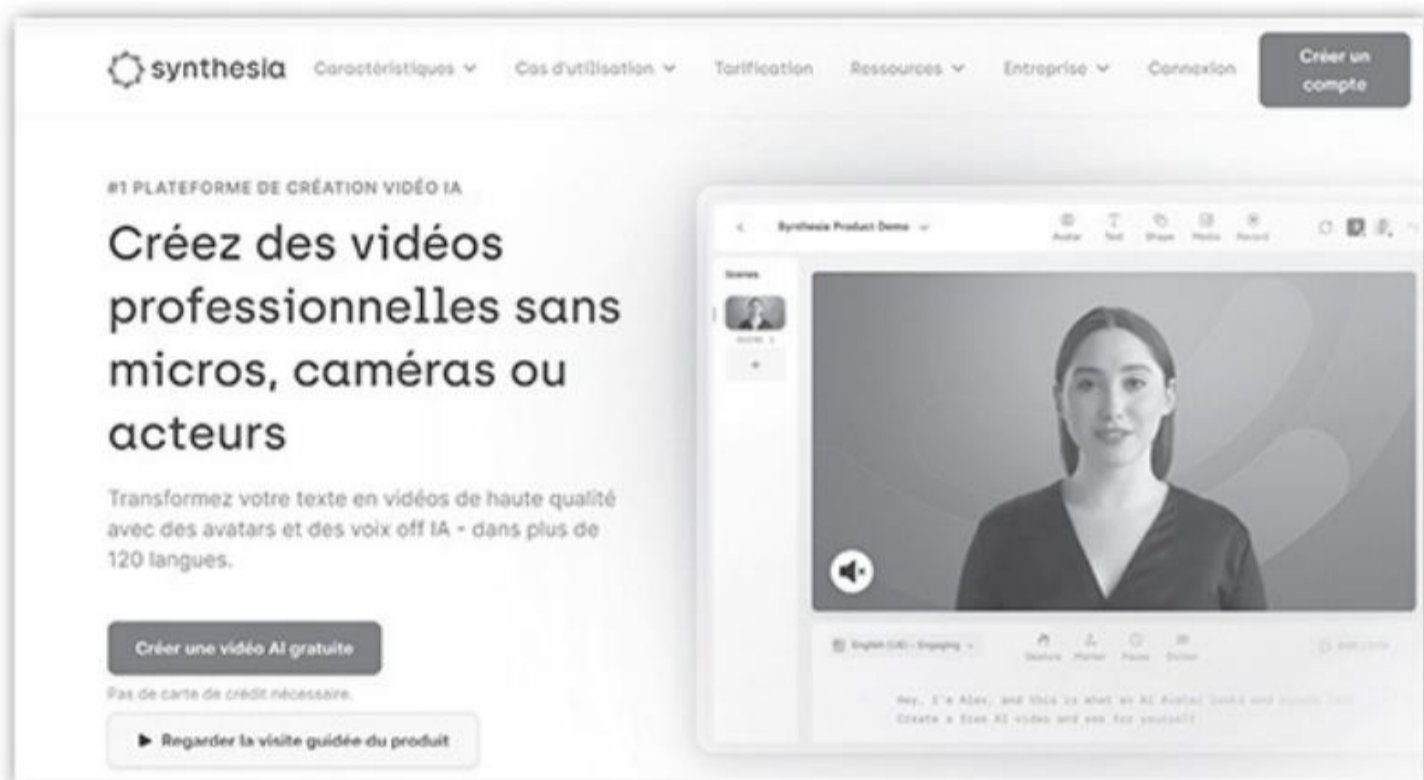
synthesia Caractéristiques Cas d'utilisation Tarification Ressources Entreprise Connexion Créer un compte

#1 PLATEFORME DE CRÉATION VIDÉO IA

Créez des vidéos professionnelles sans micros, caméras ou acteurs

Transformez votre texte en vidéos de haute qualité avec des avatars et des voix off IA - dans plus de 120 langues.

Créer une vidéo AI gratuite

Pas de carte de crédit nécessaire.

Regarder la visite guidée du produit

Synthesia Product Demo

Avatar Text Shape Media Record

Scenes

English (US) - Engaging

Gesture Marker Pause Diction

Hey, I'm Alex, and this is what an AI Avatar looks and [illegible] Create a free AI video and see for yourself